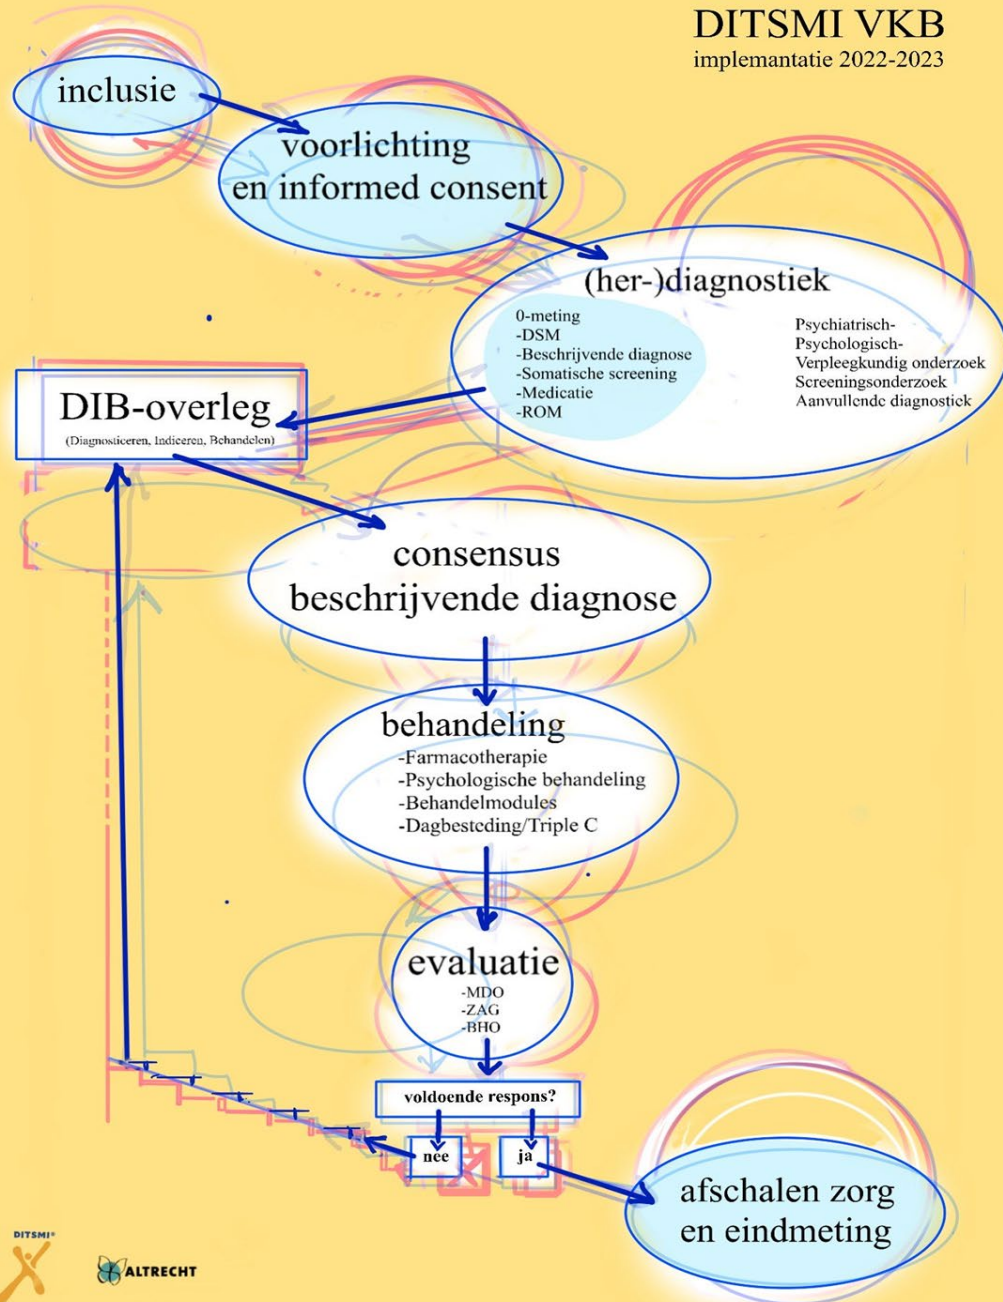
DITSMI VKB
implemantatie 2022-2023

inclusie

voorlichting en informed consent

(her-)diagnostiek

0-meting
-DSM
-Beschrijvende diagnose
-Somatische screening
-Medicatie
-ROM

Psychiatrisch-
Psychologisch-
Verpleegkundig onderzoek
Screeningsonderzoek
Aanvullende diagnostiek

DIB-overleg
(Diagnosticeren, Indiceren, Behandelen)

consensus beschrijvende diagnose

behandeling
-Farmacotherapie
-Psychologische behandeling
-Behandelmodules
-Dagbesteding/Triple C

evaluatie
-MDO
-ZAG
-BHO

voldoende respons?

nee

ja

afschalen zorg en eindmeting

DITSMI

ALTRECHT